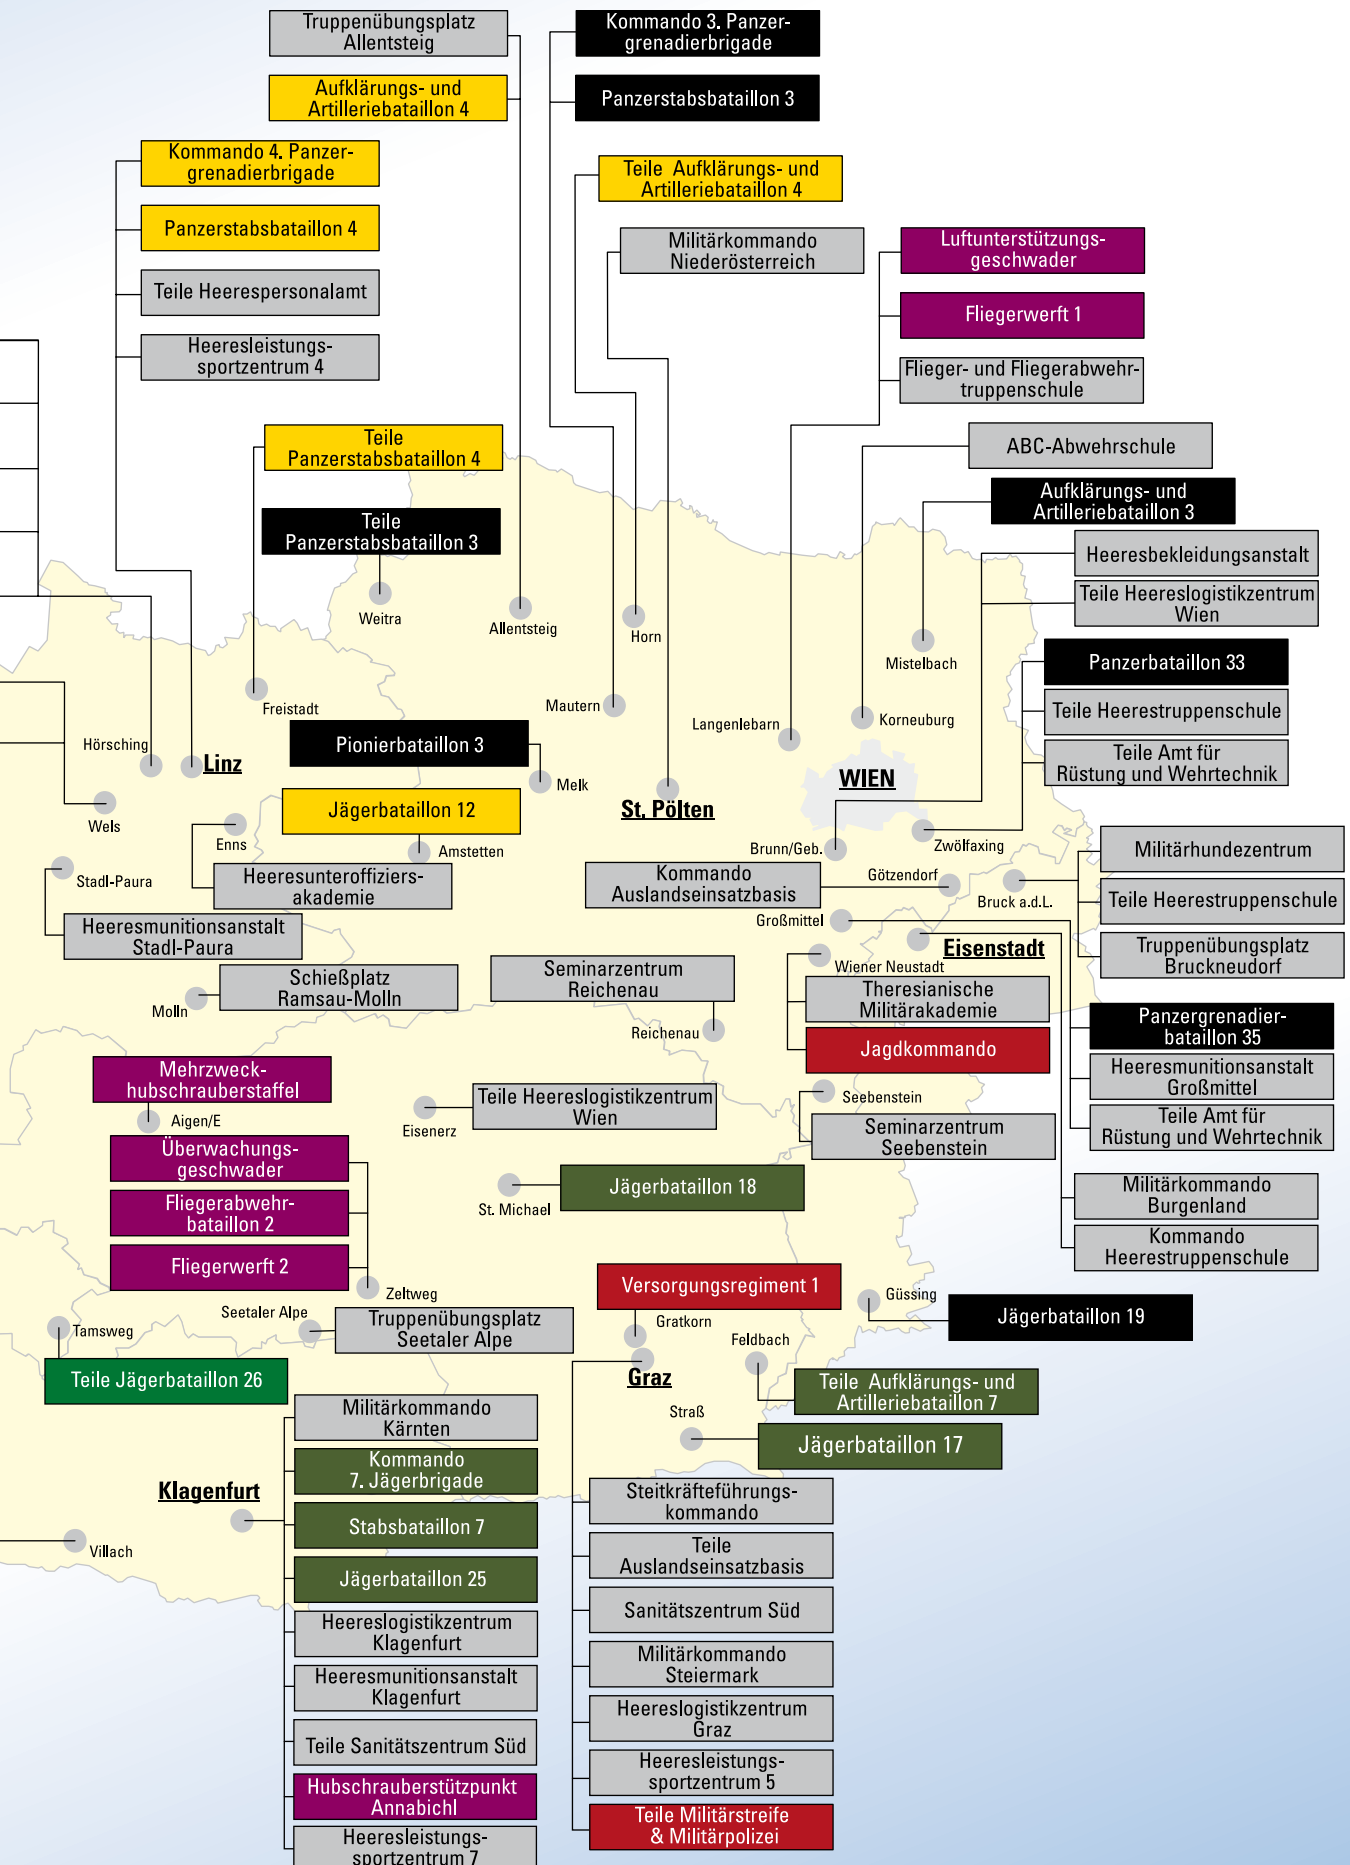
Truppenübungsplatz Allentsteig

Aufklärungs- und Artilleriebataillon 4

Kommando 4. Panzergrenadierbrigade

Panzerstabsbataillon 4

Teile Heerespersonalamt

Heeresleistungssportzentrum 4

Teile Panzerstabsbataillon 4

Teile Panzerstabsbataillon 3

Kommando 3. Panzergrenadierbrigade

Panzerstabsbataillon 3

Teile Aufklärungs- und Artilleriebataillon 4

Militärkommando Niederösterreich

Luftunterstützungsgeschwader

Fliegerwerft 1

Flieger- und Fliegerabwehrtruppenschule

ABC-Abwehrschule

Aufklärungs- und Artilleriebataillon 3

Heeresbekleidungsanstalt

Teile Heereslogistikzentrum Wien

Panzerbataillon 33

Teile Heerestruppenschule

Teile Amt für Rüstung und Wehrtechnik

Weitra

Allentsteig

Horn

Mistelbach

Freistadt

Mautern

Langenlebarn

Korneuburg

Hörsching

Linz

Pionierbataillon 3

Melk

WIEN

Wels

Jägerbataillon 12

St. Pölten

Enns

Amstetten

Brunn/Geb.

Zwölfaxing

Stadl-Paura

Heeresunteroffiziersakademie

Kommando Auslandseinsatzbasis

Götzendorf

Bruck a.d.L.

Militärhundezentrum

Teile Heerestruppenschule

Großmittel

Heeresmunitionsanstalt Stadl-Paura

Eisenstadt

Truppenübungsplatz Bruckneudorf

Wiener Neustadt

Schießplatz Ramsau-Molln

Seminarzentrum Reichenau

Theresianische Militärakademie

Molln

Reichenau

Jagdkommando

Panzergrenadierbataillon 35

Heeresmunitionsanstalt Großmittel

Mehrzweckhubschrauberstaffel

Seebenstein

Teile Amt für Rüstung und Wehrtechnik

Aigen/E

Eisenerz

Teile Heereslogistikzentrum Wien

Seminarzentrum Seebenstein

Überwachungsgeschwader

Fliegerabwehrbataillon 2

St. Michael

Jägerbataillon 18

Militärkommando Burgenland

Kommando Heerestruppenschule

Fliegerwerft 2

Zeltweg

Versorgungsregiment 1

Güssing

Jägerbataillon 19

Seetaler Alpe

Gratkorn

Tamsweg

Truppenübungsplatz Seetaler Alpe

Feldbach

Graz

Teile Jägerbataillon 26

Teile Aufklärungs- und Artilleriebataillon 7

Militärkommando Kärnten

Straß

Jägerbataillon 17

Kommando 7. Jägerbrigade

Klagenfurt

Steitkräfteführungskommando

Villach

Stabsbataillon 7

Teile Auslandseinsatzbasis

Jägerbataillon 25

Sanitätszentrum Süd

Heereslogistikzentrum Klagenfurt

Militärkommando Steiermark

Heeresmunitionsanstalt Klagenfurt

Heereslogistikzentrum Graz

Teile Sanitätszentrum Süd

Heeresleistungssportzentrum 5

Hubschrauberstützpunkt Annabichl

Teile Militärstreife & Militärpolizei

Heeresleistungssportzentrum 7